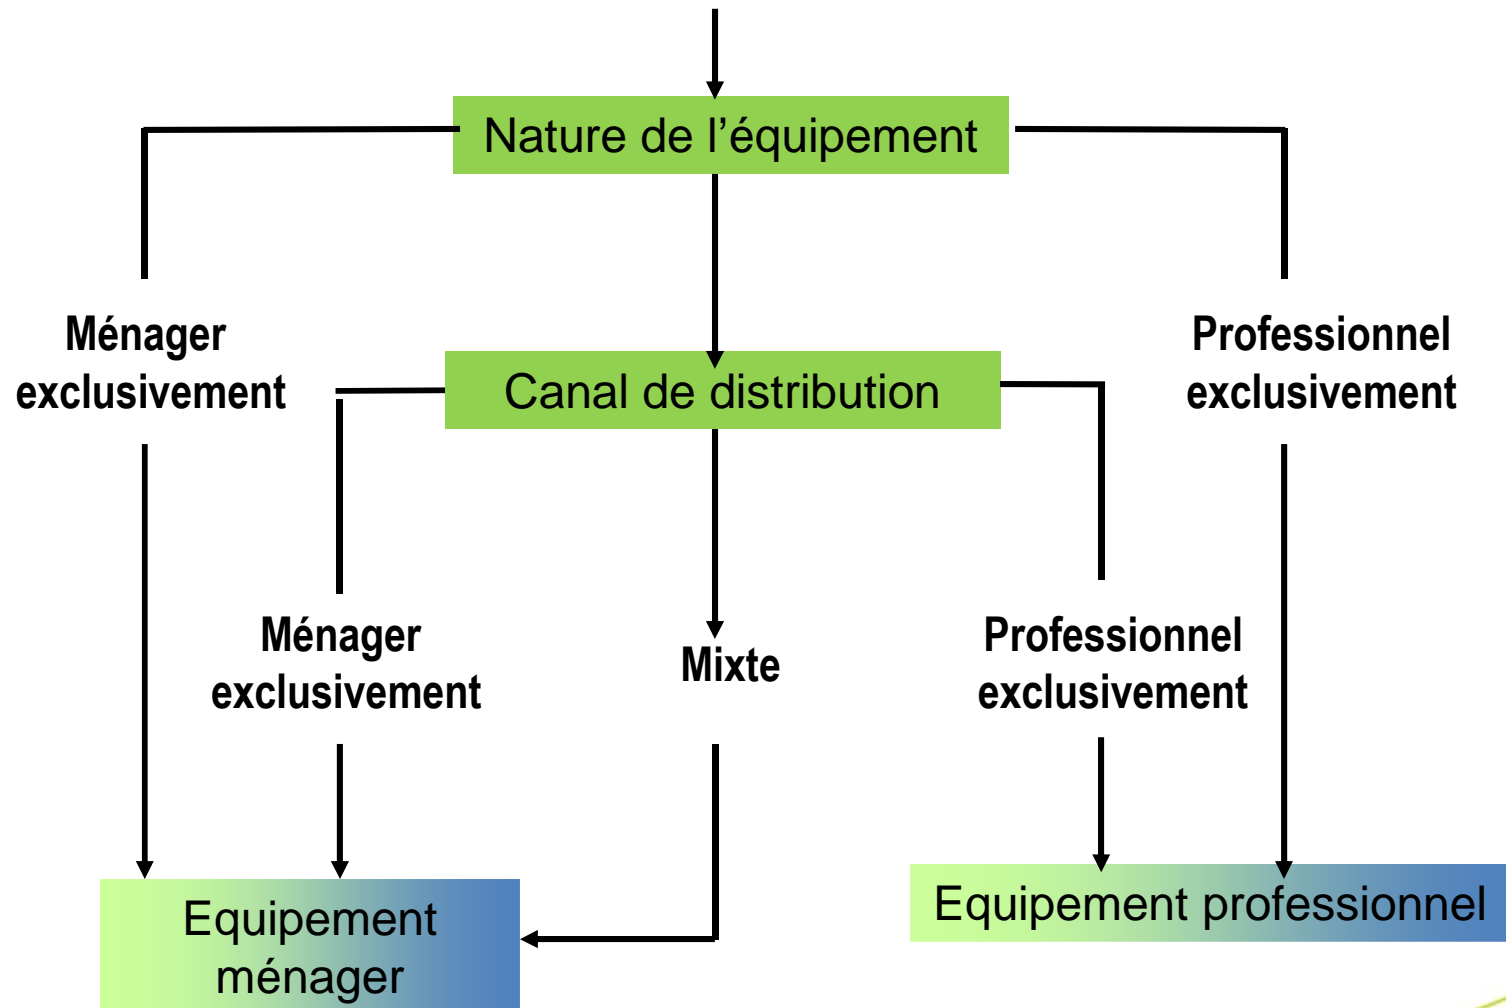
Nature de l'équipement

Ménager exclusivement

Professionnel exclusivement

Canal de distribution

Ménager exclusivement

Mixte

Professionnel exclusivement

Equipement ménager

Equipement professionnel